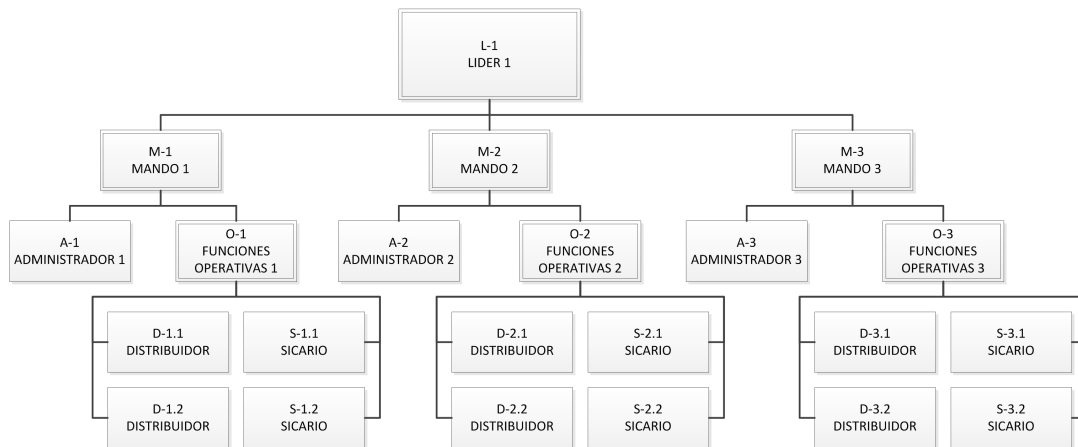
L-1
LIDER 1

M-1
MANDO 1

A-1
ADMINISTRADOR 1

O-1
FUNCIONES
OPERATIVAS 1

D-1.1
DISTRIBUIDOR

S-1.1
SICARIO

D-1.2
DISTRIBUIDOR

S-1.2
SICARIO

M-2
MANDO 2

A-2
ADMINISTRADOR 2

O-2
FUNCIONES
OPERATIVAS 2

D-2.1
DISTRIBUIDOR

S-2.1
SICARIO

D-2.2
DISTRIBUIDOR

S-2.2
SICARIO

M-3
MANDO 3

A-3
ADMINISTRADOR 3

O-3
FUNCIONES
OPERATIVAS 3

D-3.1
DISTRIBUIDOR

S-3.1
SICARIO

D-3.2
DISTRIBUIDOR

S-3.2
SICARIO